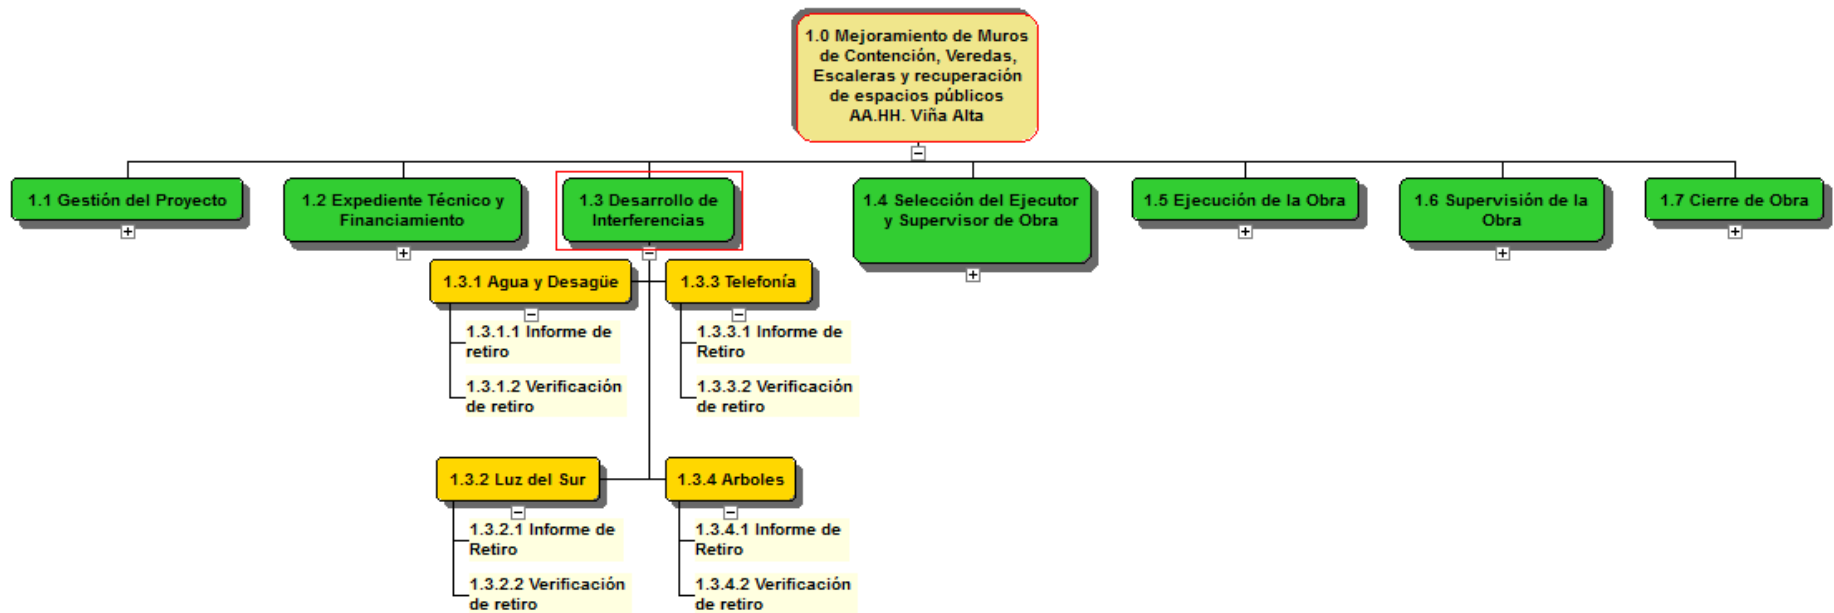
1.0 Mejoramiento de Muros de Contención, Veredas, Escaleras y recuperación de espacios públicos AA.HH. Viña Alta

1.1 Gestión del Proyecto

1.2 Expediente Técnico y Financiamiento

1.3 Desarrollo de Interferencias

1.4 Selección del Ejecutor y Supervisor de Obra

1.5 Ejecución de la Obra

1.6 Supervisión de la Obra

1.7 Cierre de Obra

1.3.1 Agua y Desagüe

1.3.1.1 Informe de retiro

1.3.1.2 Verificación de retiro

1.3.3 Telefonía

1.3.3.1 Informe de Retiro

1.3.3.2 Verificación de retiro

1.3.2 Luz del Sur

1.3.2.1 Informe de Retiro

1.3.2.2 Verificación de retiro

1.3.4 Arboles

1.3.4.1 Informe de Retiro

1.3.4.2 Verificación de retiro